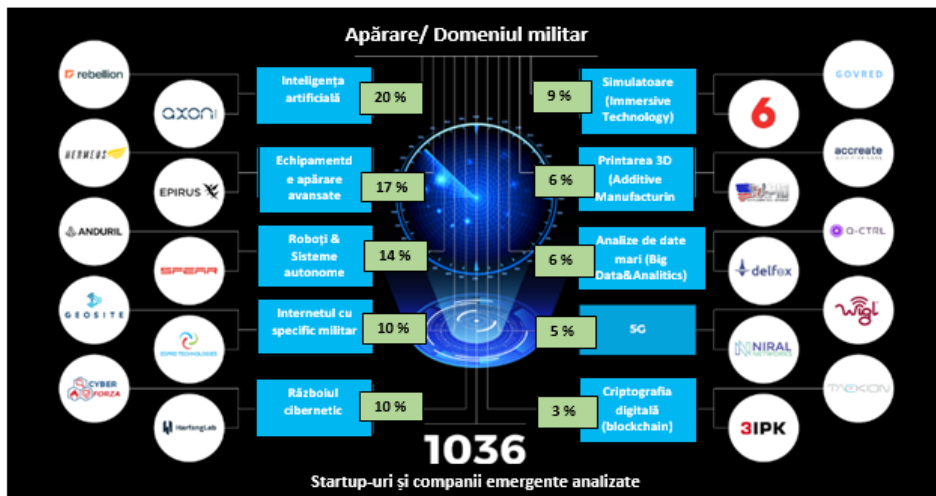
Apărare/ Domeniul militar

rebellion

axon

HERMEUS

EPIRUS

ANDURIL

SPEAR

GEOSITE

CYBER FORZA

HarfangLab

Inteligența artificială 20 %

Echipamentd e apărare avansate 17 %

Roboți & Sisteme autonome 14 %

Internetul cu specific militar 10 %

Războiul cibernetic 10 %

Simulatoare (Immersive Technology) 9 %

Printarea 3D (Additive Manufacturin 6 %

Analize de date mari (Big Data&Analitics) 6 %

5G 5 %

Criptografia digitală (blockchain) 3 %

GOVRED

6

accreate

Q-CTRL

delfox

Wigl

NIRAL NETWORKS

TREKION

3IPK

1036

Startup-uri și companii emergente analizate